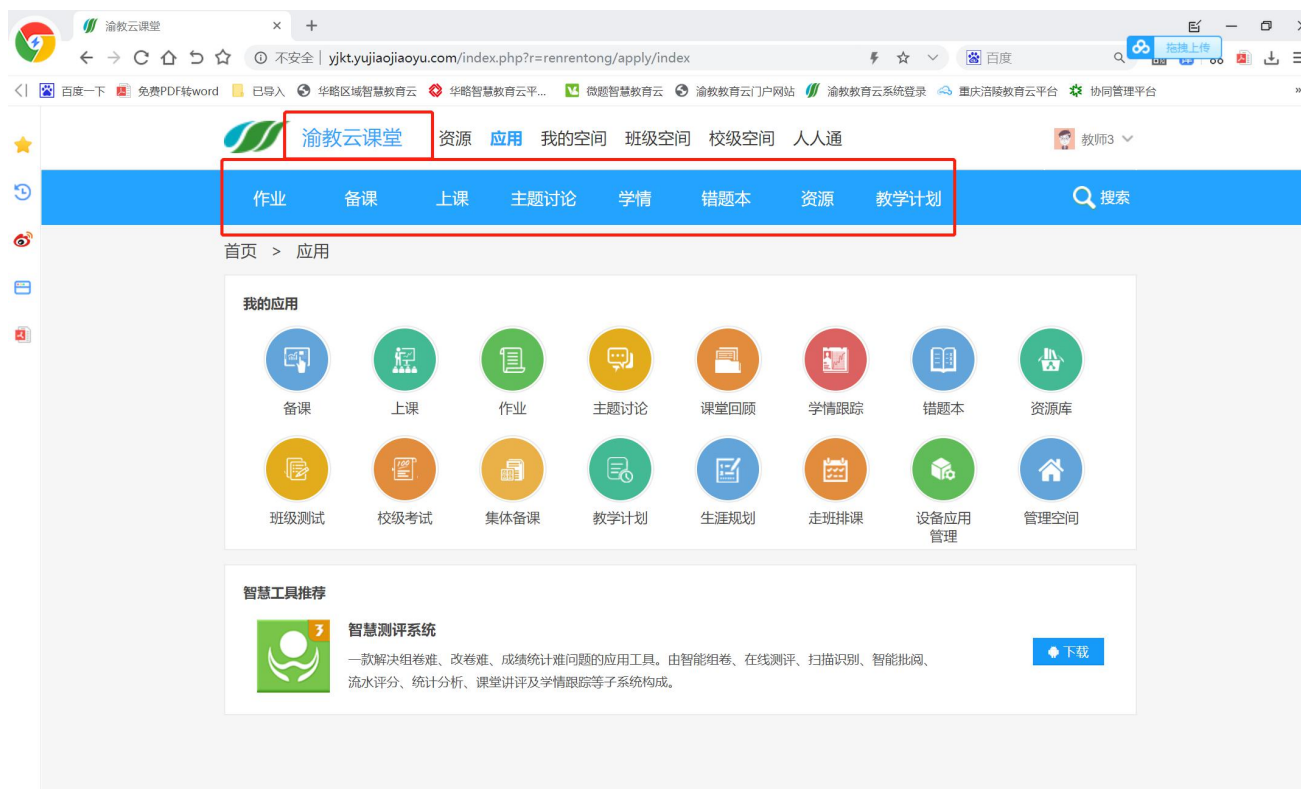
渝教云课堂

不安全 | yjkt.yujiaojiaoyu.com/index.php?r=renrentong/apply/index

百度

拖拽上传

百度一下 免费PDF转word 已导入 华略区域智慧教育云 华略智慧教育云平... 微题智慧教育云 渝教教育云门户网站 渝教教育云系统登录 重庆涪陵教育云平台 协同管理平台

渝教云课堂 资源 应用 我的空间 班级空间 校级空间 人人通

教师3

作业 备课 上课 主题讨论 学情 错题本 资源 教学计划

搜索

首页 > 应用

我的应用

备课 上课 作业 主题讨论 课堂回顾 学情跟踪 错题本 资源库

班级测试 校级考试 集体备课 教学计划 生涯规划 走班排课 设备应用管理 管理空间

智慧工具推荐

3

智慧测评系统

一款解决组卷难、改卷难、成绩统计难问题的应用工具。由智能组卷、在线测评、扫描识别、智能批阅、流水评分、统计分析、课堂讲评及学情跟踪等子系统构成。

下载